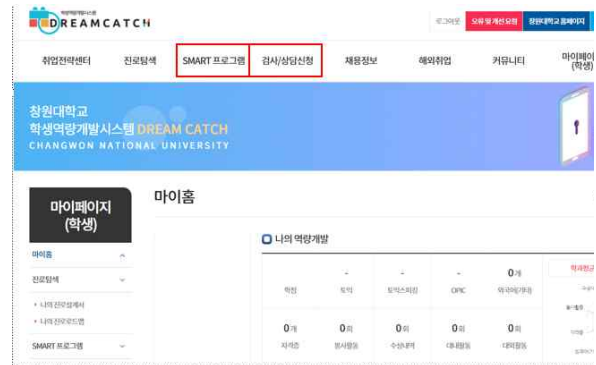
학생역량개발시스템
DREAMCATCH

로그아웃 오류 및 개선 요청 창원대학교 홈페이지

취업전략센터 진로탐색 SMART 프로그램 검사/상담신청 채용정보 해외취업 커뮤니티 마이페이지 (학생)

창원대학교
학생역량개발시스템 DREAM CATCH
CHANGWON NATIONAL UNIVERSITY

마이페이지 (학생)

마이홈

진로탐색

• 나의 진로설계서
• 나의 진로로드맵

SMART 프로그램

마이홈

나의 역량개발

| 학점 | 토익 | 토익스피킹 | OPIC | 외국어(기타) |
|---|---|---|---|---|
| - | - | - | - | 0개 |

| 자격증 | 봉사활동 | 수상내역 | 대외활동 | 대외활동 |
|---|---|---|---|---|
| 0개 | 0회 | 0회 | 0회 | 0회 |

학과현